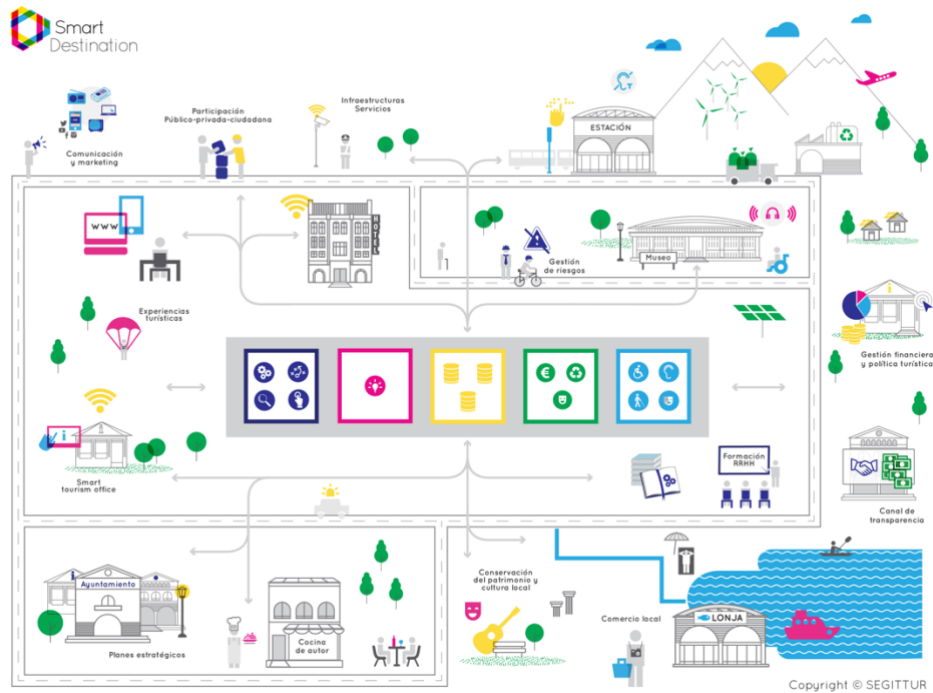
Smart Destination

Comunicación y marketing

Participación Público-privada-ciudadana

Infraestructuras Servicios

ESTACIÓN

WWW

HOTEL

Gestión de riesgos

Museo

Experiencias turísticas

Gestión financiera y política turística

Smart tourism office

Formación RRHH

Canal de transparencia

Ayuntamiento

Planes estratégicos

Cocina de autor

Conservación del patrimonio y cultura local

Comercio local

LONJA

Copyright © SEGITTUR